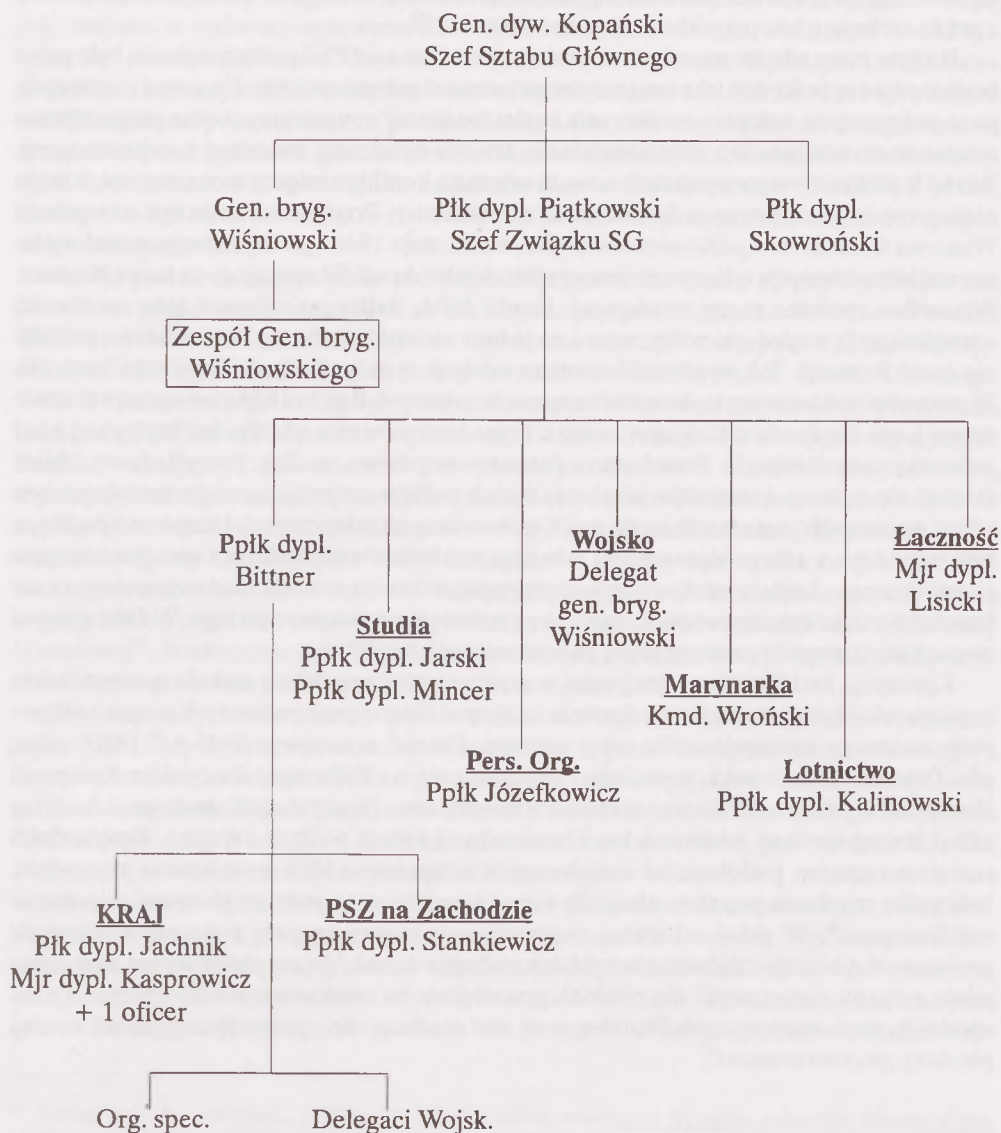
Gen. dyw. Kopański
Szef Sztabu Głównego

Gen. bryg.
Wiśniowski

Płk dypl. Piątkowski
Szef Związku SG

Płk dypl.
Skowroński

Zespół Gen. bryg.
Wiśniowskiego

Ppłk dypl.
Bittner

Wojsko
Delegat
gen. bryg.
Wiśniowski

Łączność
Mjr dypl.
Lisicki

Studia
Ppłk dypl. Jarski
Ppłk dypl. Mincer

Marynarka
Kmd. Wroński

Pers. Org.
Ppłk Józefkowicz

Lotnictwo
Ppłk dypl. Kalinowski

KRAJ
Płk dypl. Jachnik
Mjr dypl. Kasprowicz
+ 1 oficer

PSZ na Zachodzie
Ppłk dypl. Stankiewicz

Org. spec.

Delegaci Wojsk.